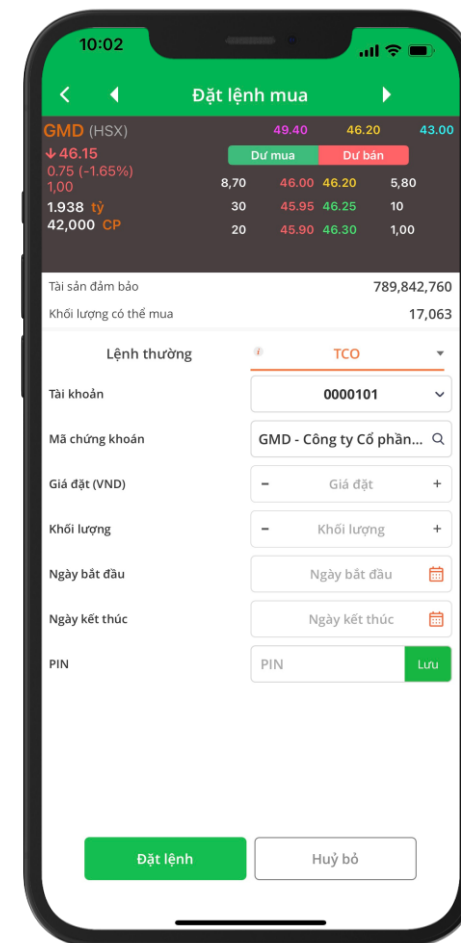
10:02

Đặt lệnh mua

GMD (HSX)
49.40 46.20 43.00
↓46.15
0.75 (-1.65%)
1,00
1.938 tỷ
42,000 CP

| Dư mua | | Dư bán | |
|---|---|---|---|
| 8,70 | 46.00 | 46.20 | 5,80 |
| 30 | 45.95 | 46.25 | 10 |
| 20 | 45.90 | 46.30 | 1,00 |

Tài sản đảm bảo 789,842,760
Khối lượng có thể mua 17,063

Lệnh thường
TCO

Tài khoản 0000101
Mã chứng khoán GMD - Công ty Cổ phần...
Giá đặt (VND) - Giá đặt +
Khối lượng - Khối lượng +
Ngày bắt đầu Ngày bắt đầu
Ngày kết thúc Ngày kết thúc
PIN PIN Lưu

Đặt lệnh
Huỷ bỏ